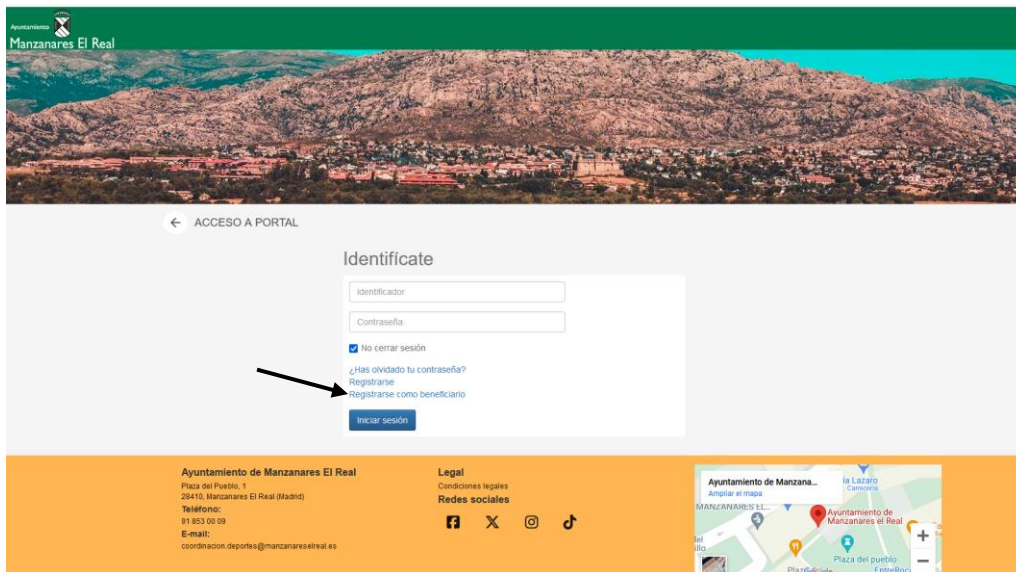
Ayuntamiento
Manzanares El Real

ACCESO A PORTAL

Identifícate

Identificador

Contraseña

No cerrar sesión

¿Has olvidado tu contraseña?
Registrarse
Registrarse como beneficiario

Iniciar sesión

Ayuntamiento de Manzanares El Real
Plaza del Pueblo, 1
28410, Manzanares El Real (Madrid)
Teléfono:
91 853 00 09
E-mail:
coordinacion.deportes@manzanareselreal.es

Legal
Condiciones legales
Redes sociales

Ayuntamiento de Manzana...
Ampliar el mapa
la Lazaro
Carnicería
MANZANARES EL...
Ayuntamiento de Manzanares el Real
Plaza del pueblo
+
−